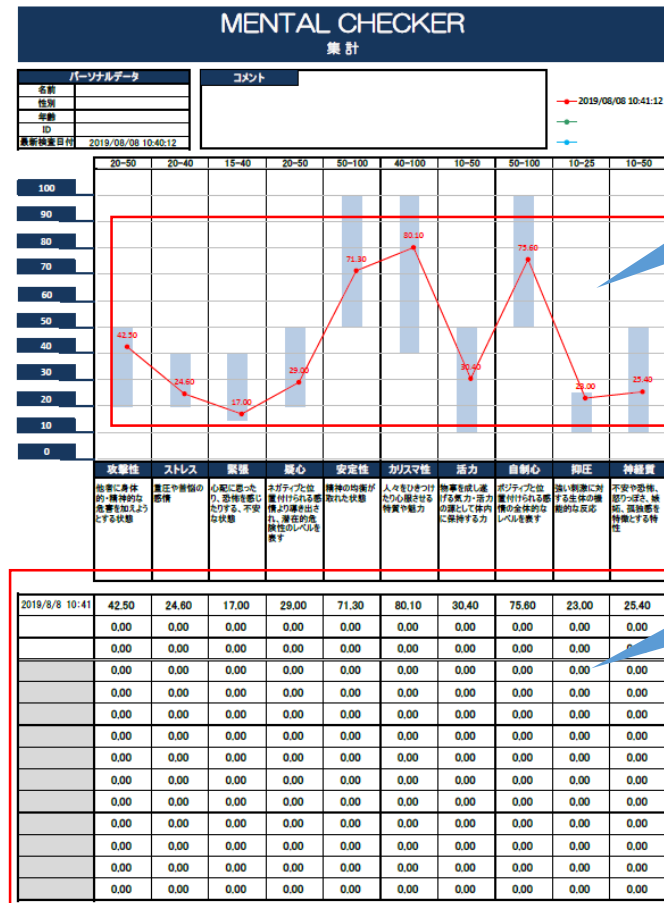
MENTAL CHECKER
集計

| パーソナルデータ | |
|---|---|
| 名前 | |
| 性別 | |
| 年齢 | |
| ID | |
| 最新検査日付 | 2019/08/08 10:40:12 |

コメント

2019/08/08 10:41:12

| 20~50 | 20~40 | 15~40 | 20~50 | 50~100 | 40~100 | 10~50 | 50~100 | 10~25 | 10~50 |
|---|---|---|---|---|---|---|---|---|---|

100
90
80
70
60
50
40
30
20
10
0

42.50
24.60
17.00
29.00
71.30
80.10
30.40
75.60
23.00
25.40

| 攻撃性 | ストレス | 緊張 | 疑心 | 安定性 | カリスマ性 | 活力 | 自制心 | 抑圧 | 神経質 |
|---|---|---|---|---|---|---|---|---|---|
| 他者に身体的・精神的な危害を加えようとする状態 | 重圧や苦悩の感情 | 心配に思ったり、恐怖を感じたりする、不安な状態 | ネガティブと位置付けられる感情より導き出され、潜在的危険性のレベルを表す | 精神の均衡が取れた状態 | 人々をひきつけたり心服させる特質や魅力 | 物事を成し遂げる気力・活力の源として体内に保持する力 | ポジティブと位置付けられる感情の全体的なレベルを表す | 強い刺激に対する生体の機能的な反応 | 不安や恐怖、怒りっぽさ、嫉妬、孤独感を特徴とする特性 |

| 2019/8/8 10:41 | 42.50 | 24.60 | 17.00 | 29.00 | 71.30 | 80.10 | 30.40 | 75.60 | 23.00 | 25.40 |
|---|---|---|---|---|---|---|---|---|---|---|
| | 0.00 | 0.00 | 0.00 | 0.00 | 0.00 | 0.00 | 0.00 | 0.00 | 0.00 | 0.00 |
| | 0.00 | 0.00 | 0.00 | 0.00 | 0.00 | 0.00 | 0.00 | 0.00 | 0.00 | 0.00 |
| | 0.00 | 0.00 | 0.00 | 0.00 | 0.00 | 0.00 | 0.00 | 0.00 | 0.00 | 0.00 |
| | 0.00 | 0.00 | 0.00 | 0.00 | 0.00 | 0.00 | 0.00 | 0.00 | 0.00 | 0.00 |
| | 0.00 | 0.00 | 0.00 | 0.00 | 0.00 | 0.00 | 0.00 | 0.00 | 0.00 | 0.00 |
| | 0.00 | 0.00 | 0.00 | 0.00 | 0.00 | 0.00 | 0.00 | 0.00 | 0.00 | 0.00 |
| | 0.00 | 0.00 | 0.00 | 0.00 | 0.00 | 0.00 | 0.00 | 0.00 | 0.00 | 0.00 |
| | 0.00 | 0.00 | 0.00 | 0.00 | 0.00 | 0.00 | 0.00 | 0.00 | 0.00 | 0.00 |
| | 0.00 | 0.00 | 0.00 | 0.00 | 0.00 | 0.00 | 0.00 | 0.00 | 0.00 | 0.00 |
| | 0.00 | 0.00 | 0.00 | 0.00 | 0.00 | 0.00 | 0.00 | 0.00 | 0.00 | 0.00 |
| | 0.00 | 0.00 | 0.00 | 0.00 | 0.00 | 0.00 | 0.00 | 0.00 | 0.00 | 0.00 |
| | 0.00 | 0.00 | 0.00 | 0.00 | 0.00 | 0.00 | 0.00 | 0.00 | 0.00 | 0.00 |
| | 0.00 | 0.00 | 0.00 | 0.00 | 0.00 | 0.00 | 0.00 | 0.00 | 0.00 | 0.00 |